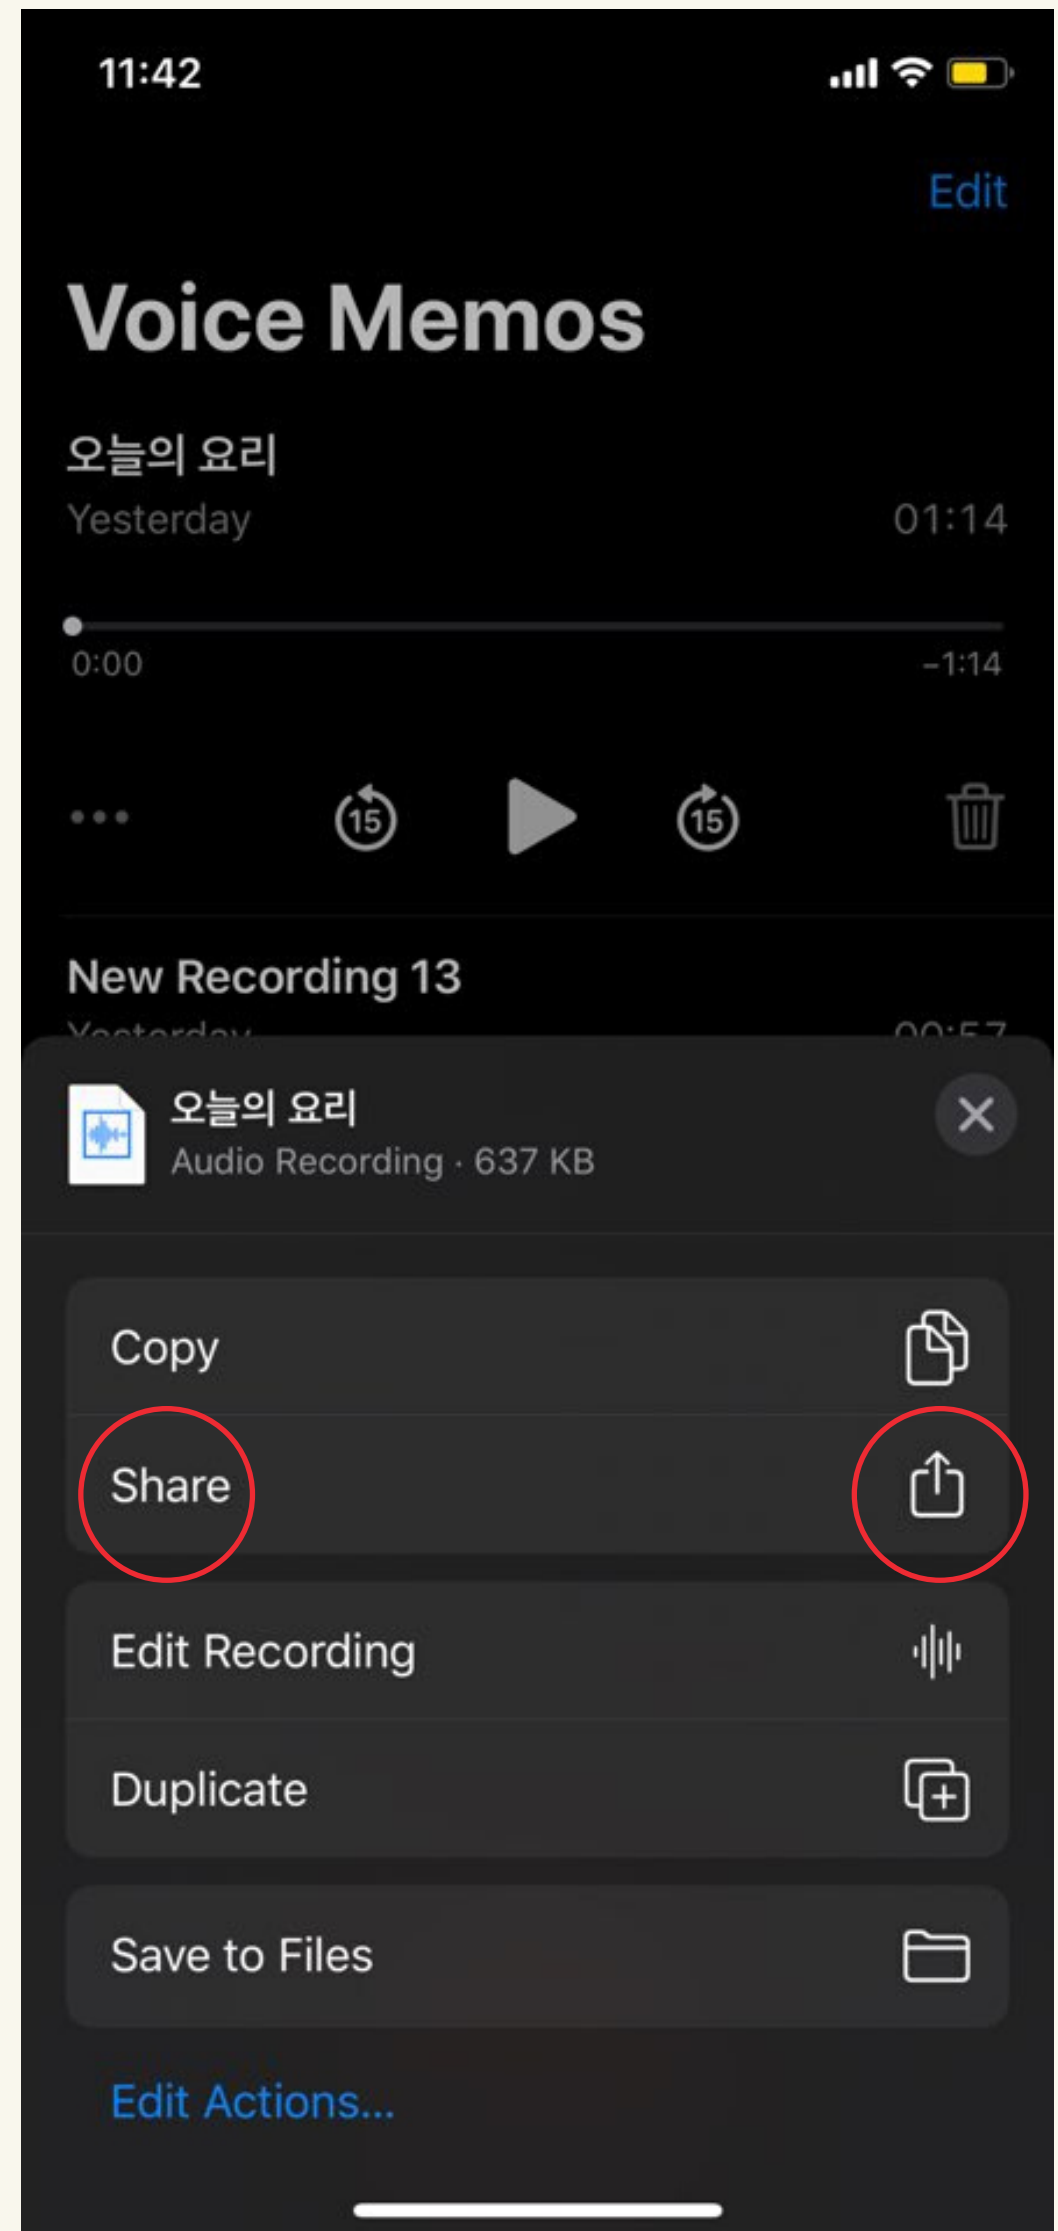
11:42

Edit

Voice Memos

오늘의 요리
Yesterday 01:14

0:00 -1:14

15 15

New Recording 13
Yesterday 00:57

오늘의 요리
Audio Recording · 637 KB

Copy

Share

Edit Recording

Duplicate

Save to Files

Edit Actions...